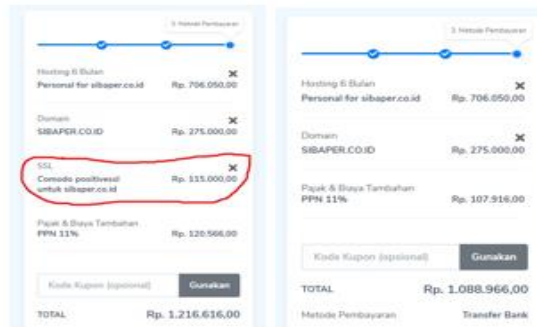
3. Metode Pembayaran

Hosting 6 Bulan
Personal for sibaper.co.id Rp. 706.050,00

Domain
SIBAPER.CO.ID Rp. 275.000,00

SSL
Comodo positivessl untuk sibaper.co.id Rp. 115.000,00

Pajak & Biaya Tambahan
PPN 11% Rp. 120.566,00

Kode Kupon (opsional) Gunakan

TOTAL Rp. 1.216.616,00

3. Metode Pembayaran

Hosting 6 Bulan
Personal for sibaper.co.id Rp. 706.050,00

Domain
SIBAPER.CO.ID Rp. 275.000,00

Pajak & Biaya Tambahan
PPN 11% Rp. 107.916,00

Kode Kupon (opsional) Gunakan

TOTAL Rp. 1.088.966,00

Metode Pembayaran Transfer Bank